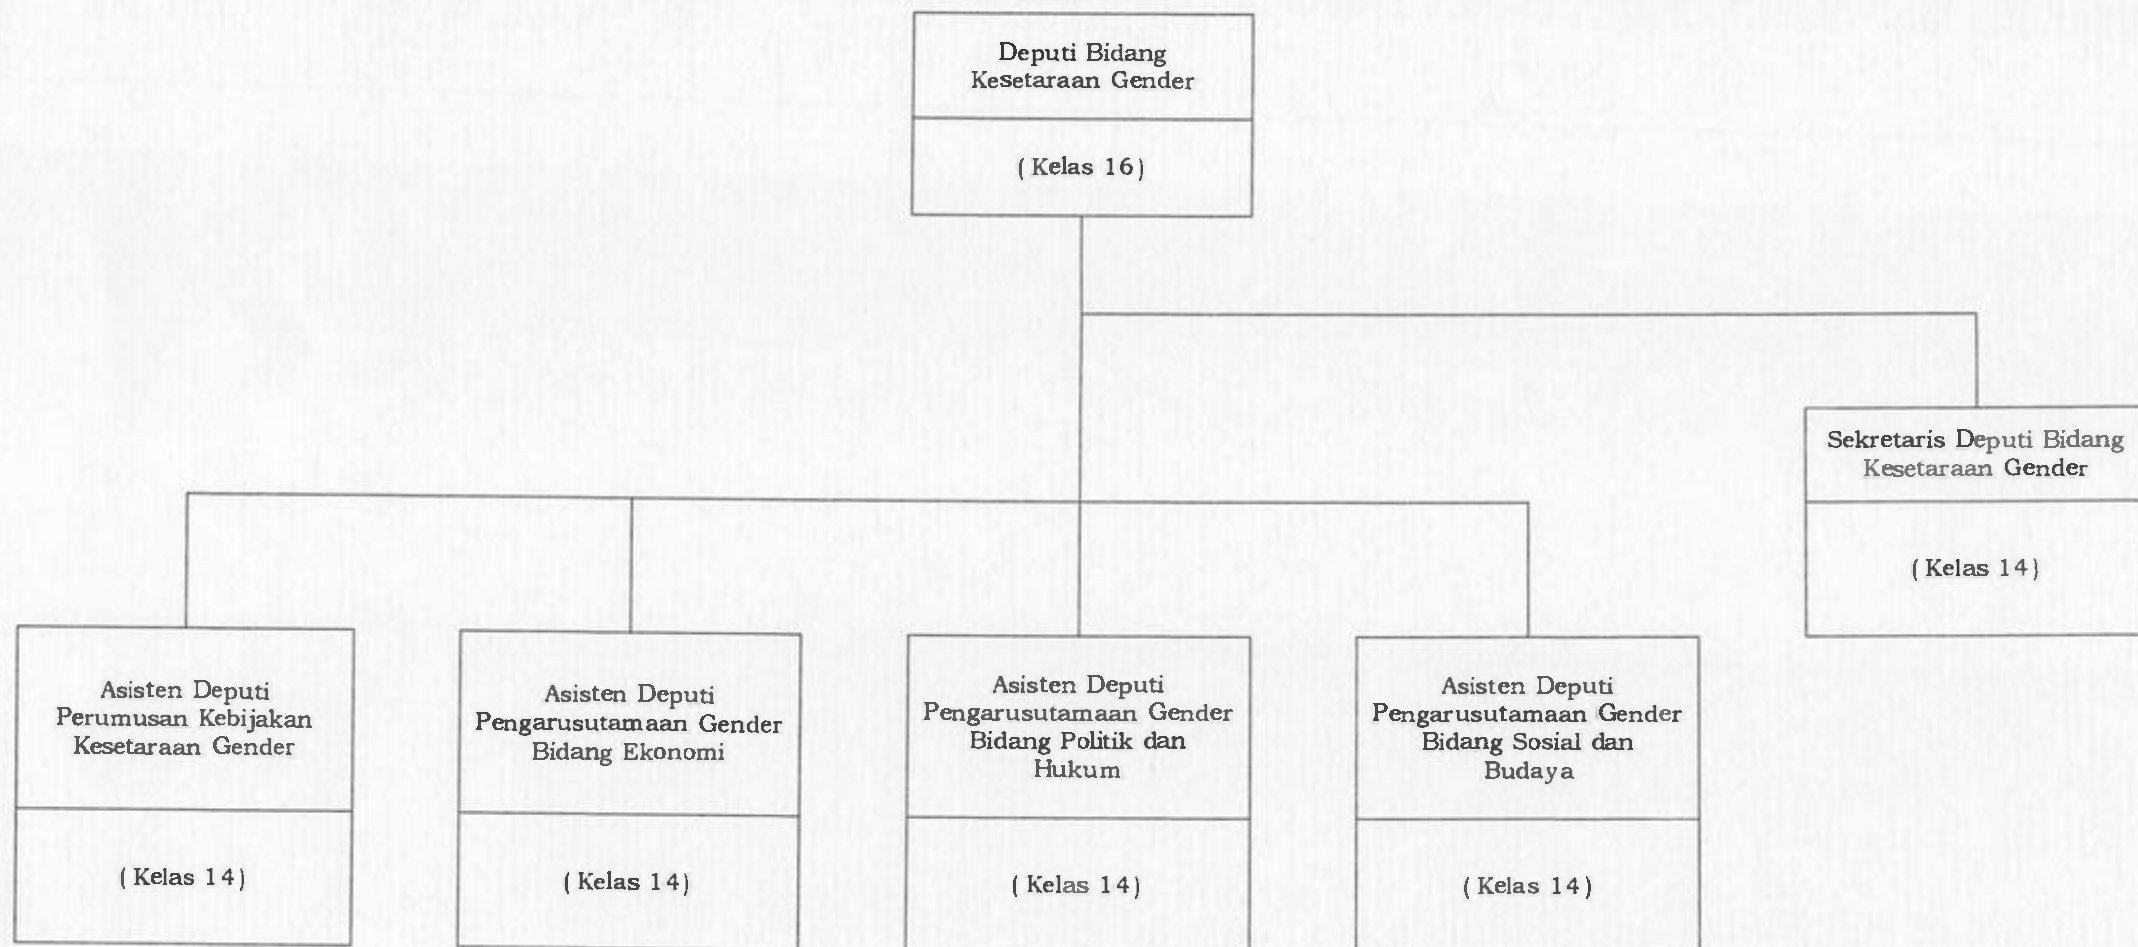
Deputi Bidang Kesetaraan Gender

( Kelas 16 )

Sekretaris Deputi Bidang Kesetaraan Gender

( Kelas 14 )

Asisten Deputi Perumusan Kebijakan Kesetaraan Gender

( Kelas 14 )

Asisten Deputi Pengarusutamaan Gender Bidang Ekonomi

( Kelas 14 )

Asisten Deputi Pengarusutamaan Gender Bidang Politik dan Hukum

( Kelas 14 )

Asisten Deputi Pengarusutamaan Gender Bidang Sosial dan Budaya

( Kelas 14 )